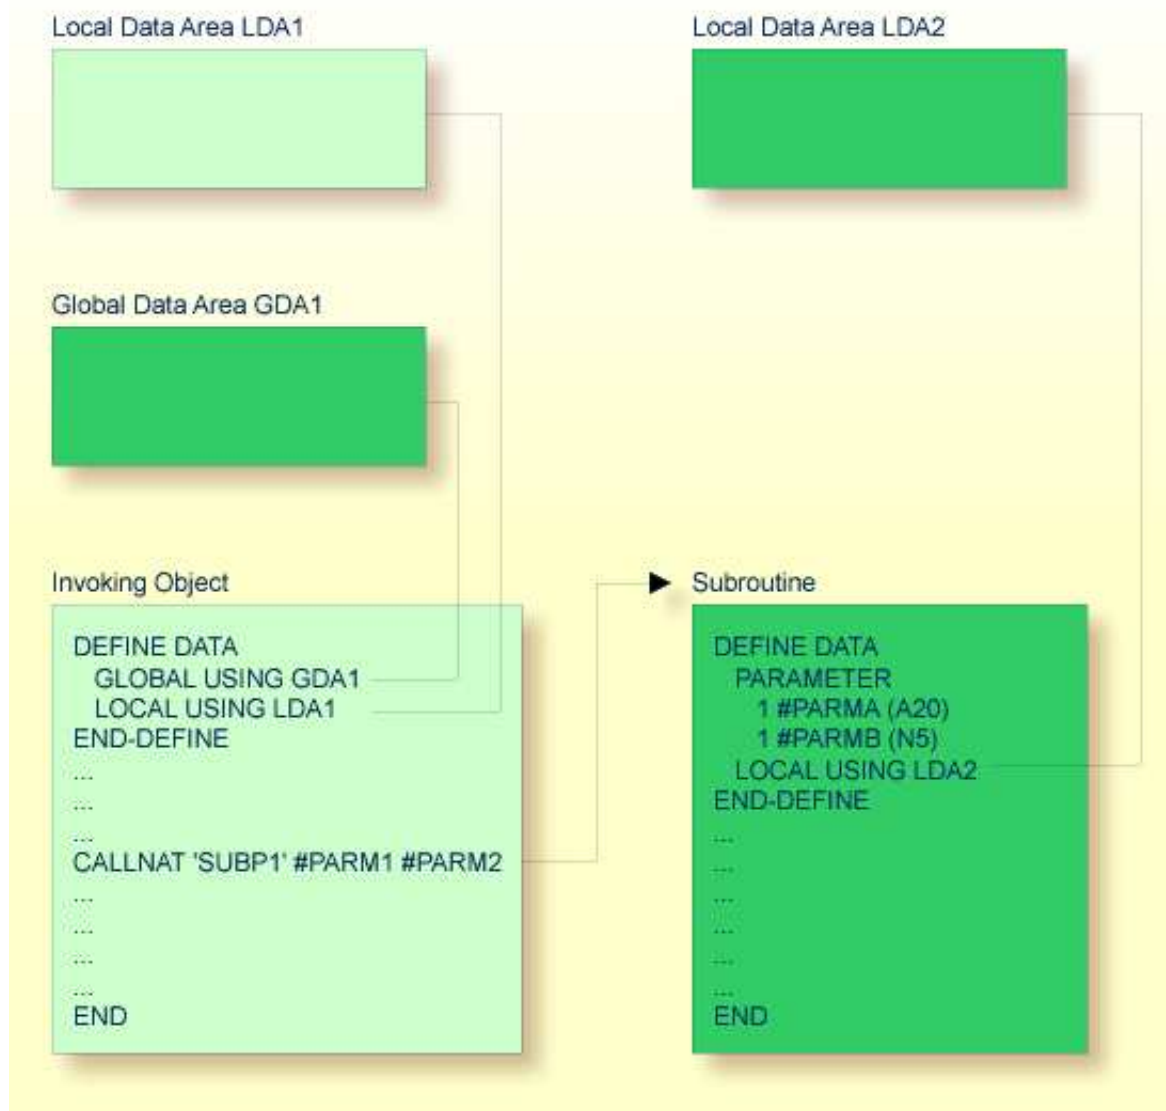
Local Data Area LDA1

Local Data Area LDA2

Global Data Area GDA1

Invoking Object

DEFINE DATA
GLOBAL USING GDA1
LOCAL USING LDA1
END-DEFINE
...
...
...
CALLNAT 'SUBP1' #PARM1 #PARM2
...
...
...
...
END

Subroutine

DEFINE DATA
PARAMETER
1 #PARMA (A20)
1 #PARMB (N5)
LOCAL USING LDA2
END-DEFINE
...
...
...
...
...
...
END